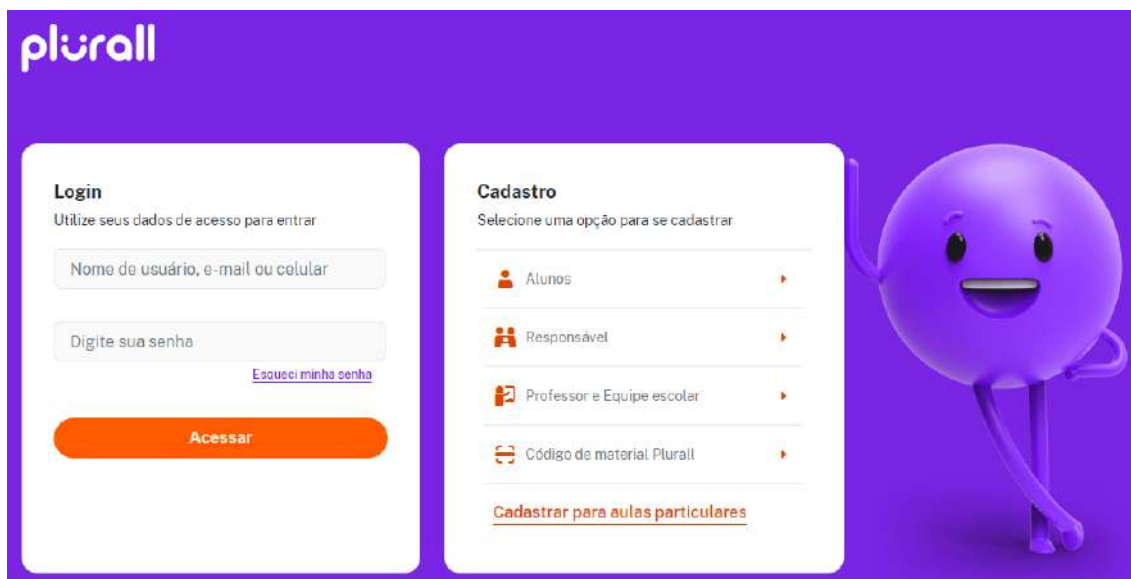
plurall

Login
Utilize seus dados de acesso para entrar

Nome de usuário, e-mail ou celular

Digite sua senha

Esqueci minha senha

Acessar

Cadastro
Selecione uma opção para se cadastrar

Alunos

Responsável

Professor e Equipe escolar

Código de material Plurall

Cadastrar para aulas particulares